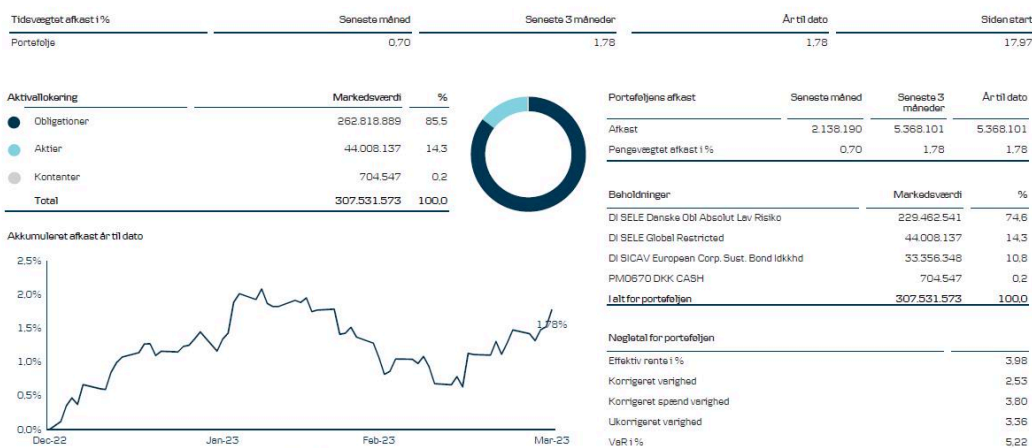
| Tidsvægtet afkast i % | Seneste måned | Seneste 3 måneder | År til dato | Siden start |
|---|---|---|---|---|
| Portefølje | 0,70 | 1,78 | 1,78 | 17,97 |

| Aktivallokering | Markedsværdi | % |
|---|---|---|
| Obligationer | 262.818.889 | 85,5 |
| Aktier | 44.008.137 | 14,3 |
| Kontanter | 704.547 | 0,2 |
| Total | 307.531.573 | 100,0 |

Akkumuleret afkast år til dato

2,5%
2,0%
1,5%
1,0%
0,5%
0,0%

Dec-22 Jan-23 Feb-23 Mar-23

1,78%

| Porteføljens afkast | Seneste måned | Seneste 3 måneder | År til dato |
|---|---|---|---|
| Afkast | 2.138.190 | 5.368.101 | 5.368.101 |
| Pengevægtet afkast i % | 0,70 | 1,78 | 1,78 |

| Beholdninger | Markedsværdi | % |
|---|---|---|
| DI SELE Danske Obl Absolut Lav Risiko | 229.462.541 | 74,6 |
| DI SELE Global Restricted | 44.008.137 | 14,3 |
| DI SICAV European Corp. Sust. Bond Idkkhd | 33.356.348 | 10,8 |
| PM0670 DKK CASH | 704.547 | 0,2 |
| I alt for porteføljen | 307.531.573 | 100,0 |

| Nøgletal for porteføljen | |
|---|---|
| Effektiv rente i % | 3,98 |
| Korrigeret varighed | 2,53 |
| Korrigeret spænd varighed | 3,80 |
| Ukorrigeret varighed | 3,36 |
| VaR i % | 5,22 |